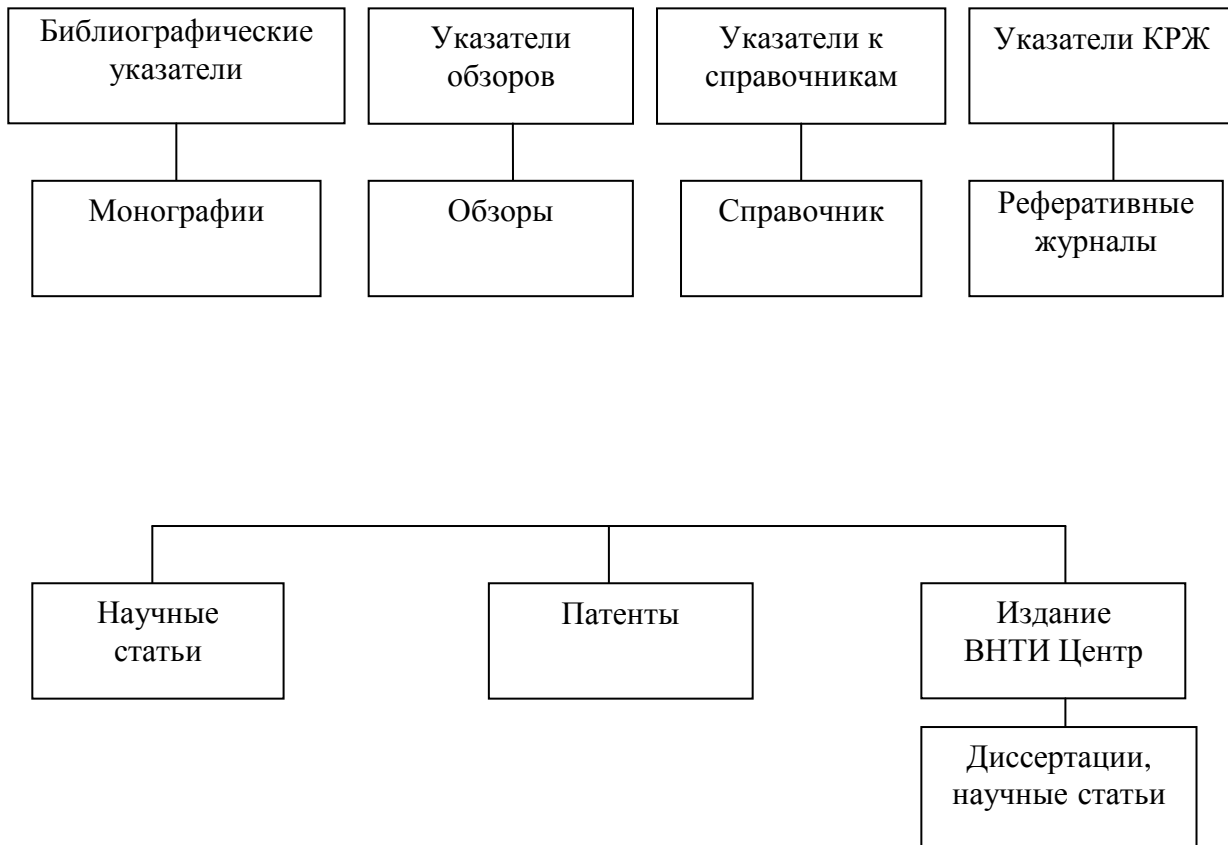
Библиографические указатели

Указатели обзоров

Указатели к справочникам

Указатели КРЖ

Монографии

Обзоры

Справочник

Реферативные журналы

Научные статьи

Патенты

Издание ВНТИ Центр

Диссертации, научные статьи